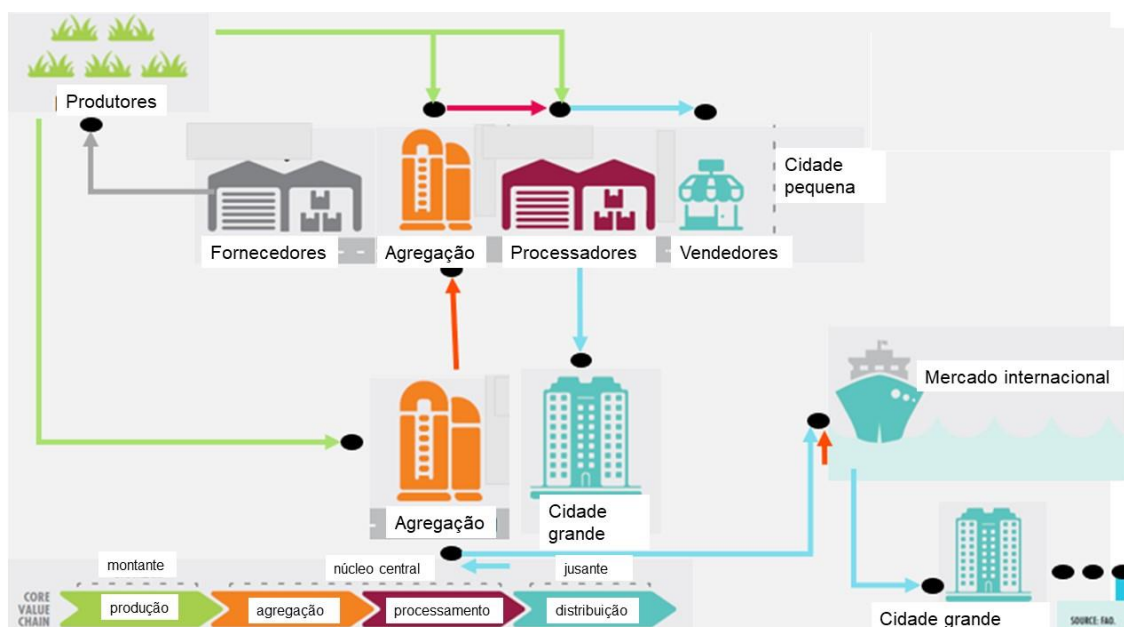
Produtores

Cidade pequena

Fornecedores

Agregação

Processadores

Vendedores

Mercado internacional

Agregação

Cidade grande

montante

núcleo central

jusante

CORE VALUE CHAIN

produção

agregação

processamento

distribuição

Cidade grande

SOURCE: FAO.